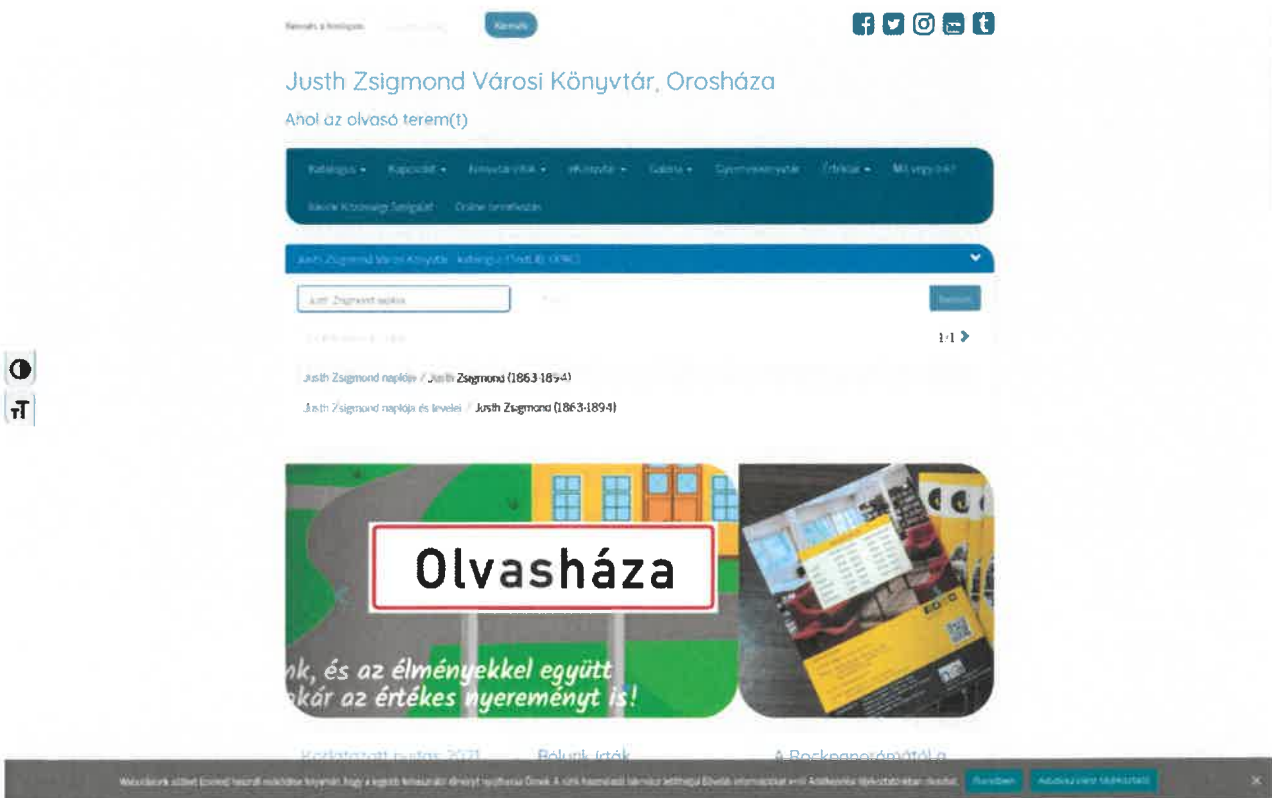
Keresés a honlapon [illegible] Keresés

Justh Zsigmond Városi Könyvtár, Orosháza

Ahol az olvasó terem(t)

Katalógus ▾ Kapcsolat ▾ Könyvtárunk ▾ eKönyvtár ▾ Galéria ▾ Gyermekkönyvtár Értékeink ▾ Mit vegyünk?

Savaria Közösségi Szolgálat Online beiratkozás

Justh Zsigmond Városi Könyvtár - katalógus (TextLib OPAC)

Justh Zsigmond naplója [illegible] Keresés

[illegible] 1/1 ›

Justh Zsigmond naplója / Justh Zsigmond (1863-1894)

Justh Zsigmond naplója és levelei / Justh Zsigmond (1863-1894)

Olvasháza

nk, és az élményekkel együtt
akár az értékes nyereményt is!

Korlátozott nyitás 2021 Rólunk írták A Boskoponorámától a

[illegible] Rendben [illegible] ×